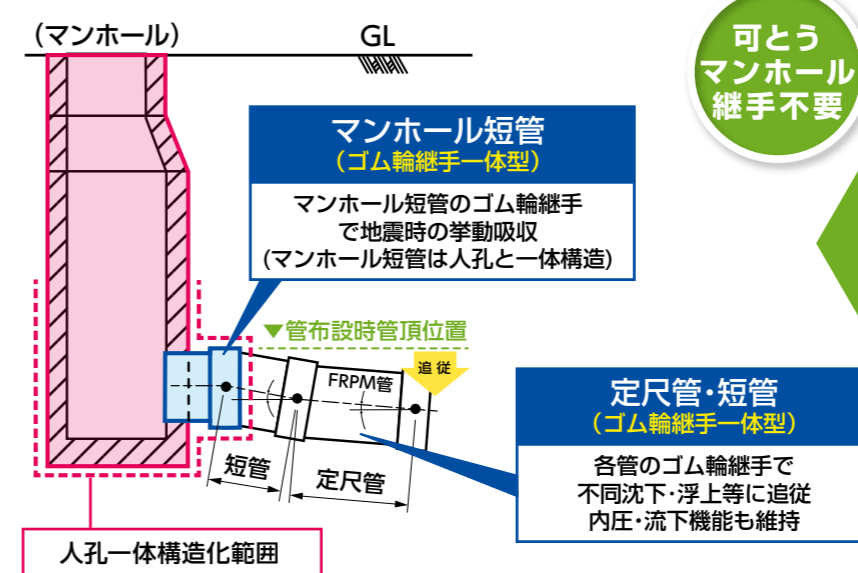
（マンホール）

GL

可とう
マンホール
継手不要

マンホール短管
（ゴム輪継手一体型）

マンホール短管のゴム輪継手で地震時の挙動吸収
（マンホール短管は人孔と一体構造）

▼管布設時管頂位置

追従

FRPM管

定尺管・短管
（ゴム輪継手一体型）

各管のゴム輪継手で不同沈下・浮上等に追従
内圧・流下機能も維持

短管

定尺管

人孔一体構造化範囲